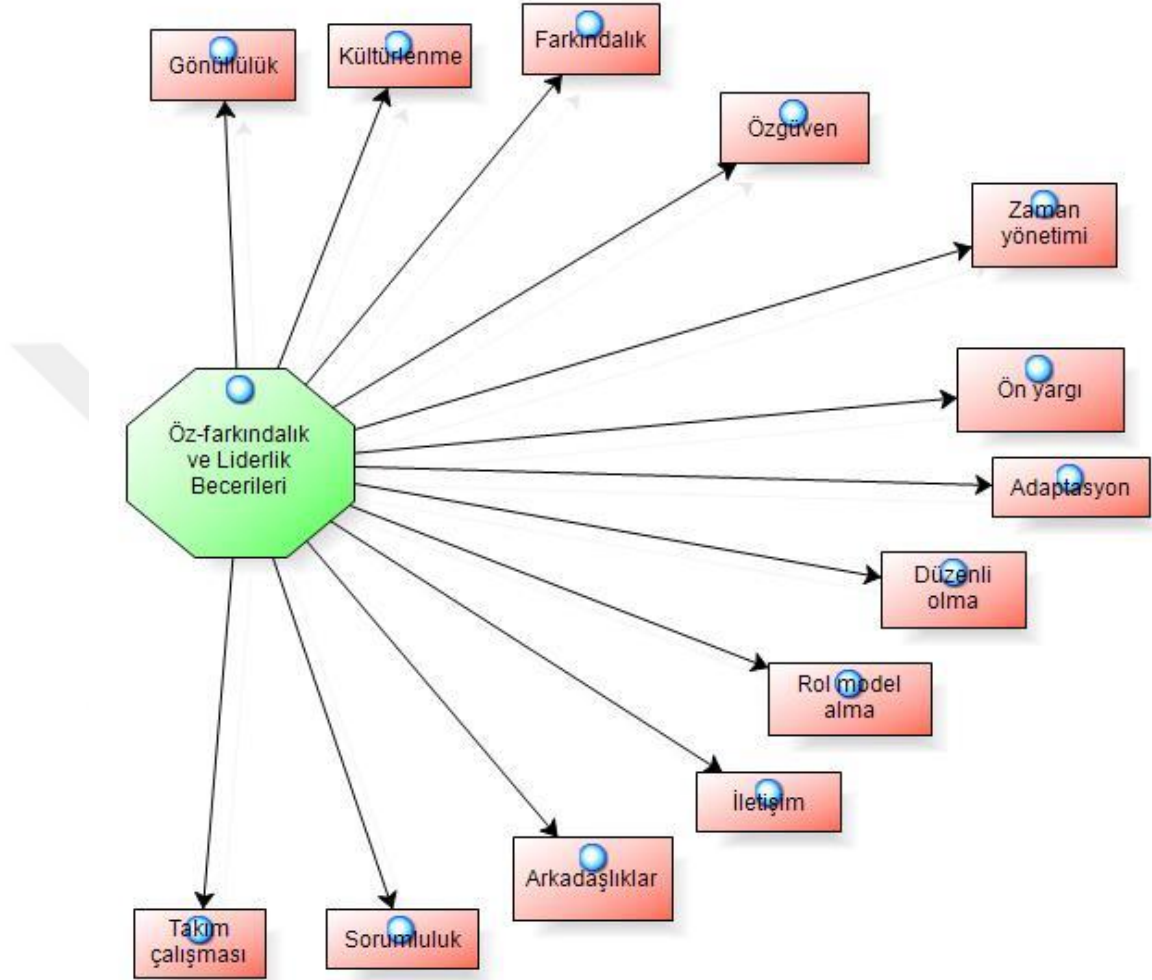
Gönüllülük

Kültürlenme

Farkındalık

Özgüven

Zaman yönetimi

Öz-farkındalık ve Liderlik Becerileri

Ön yargı

Adaptasyon

Düzenli olma

Rol model alma

İletişim

Arkadaşlıklar

Takım çalışması

Sorumluluk